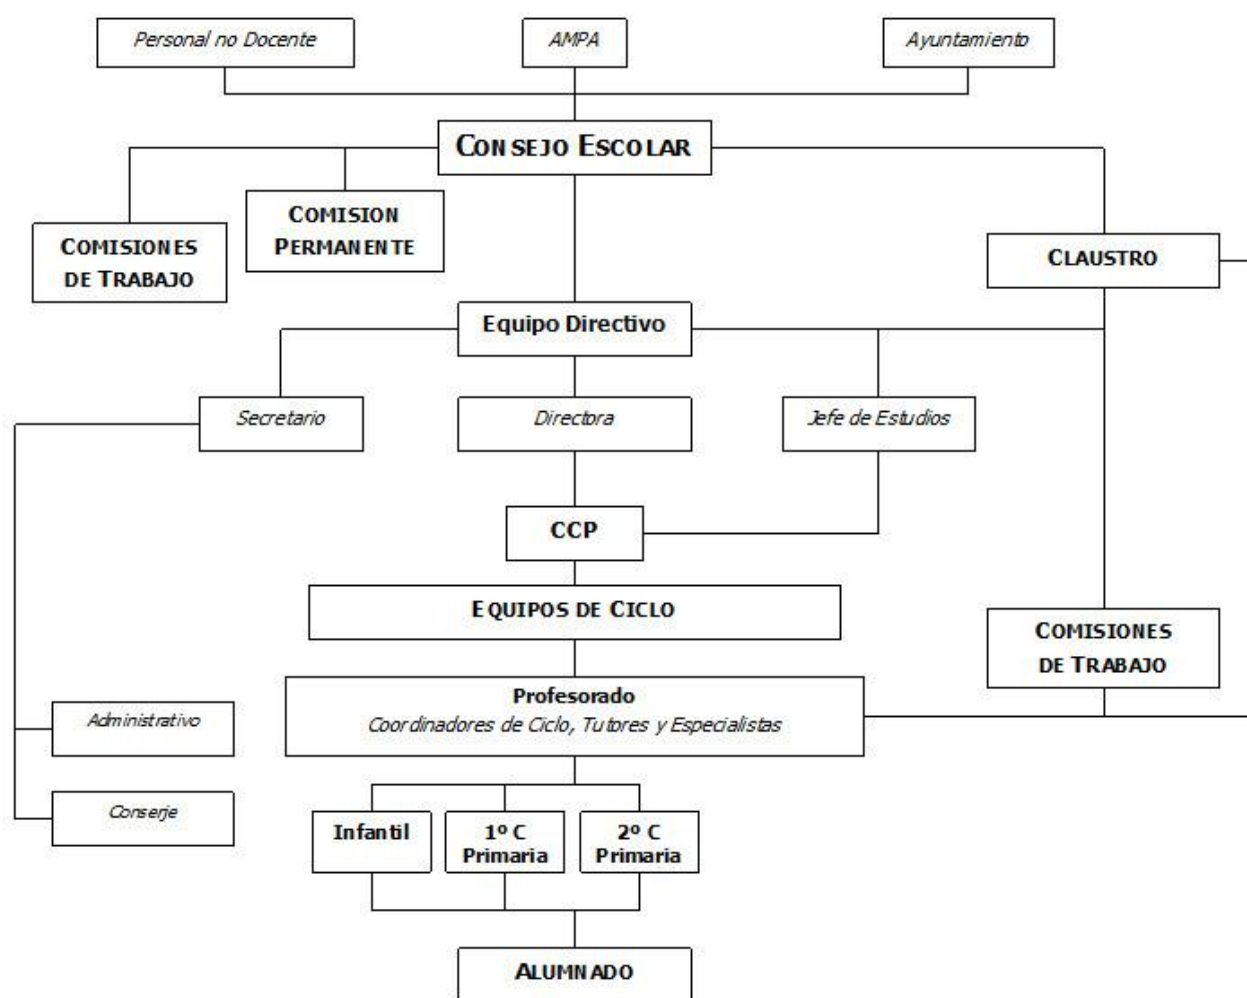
Personal no Docente

AMPA

Ayuntamiento

CONSEJO ESCOLAR

COMISIONES DE TRABAJO

COMISION PERMANENTE

CLAUSTRO

Equipo Directivo

Secretario

Directora

Jefe de Estudios

CCP

EQUIPOS DE CICLO

COMISIONES DE TRABAJO

Profesorado
Coordinadores de Ciclo, Tutores y Especialistas

Administrativo

Conserje

Infantil

1º C Primaria

2º C Primaria

ALUMNADO